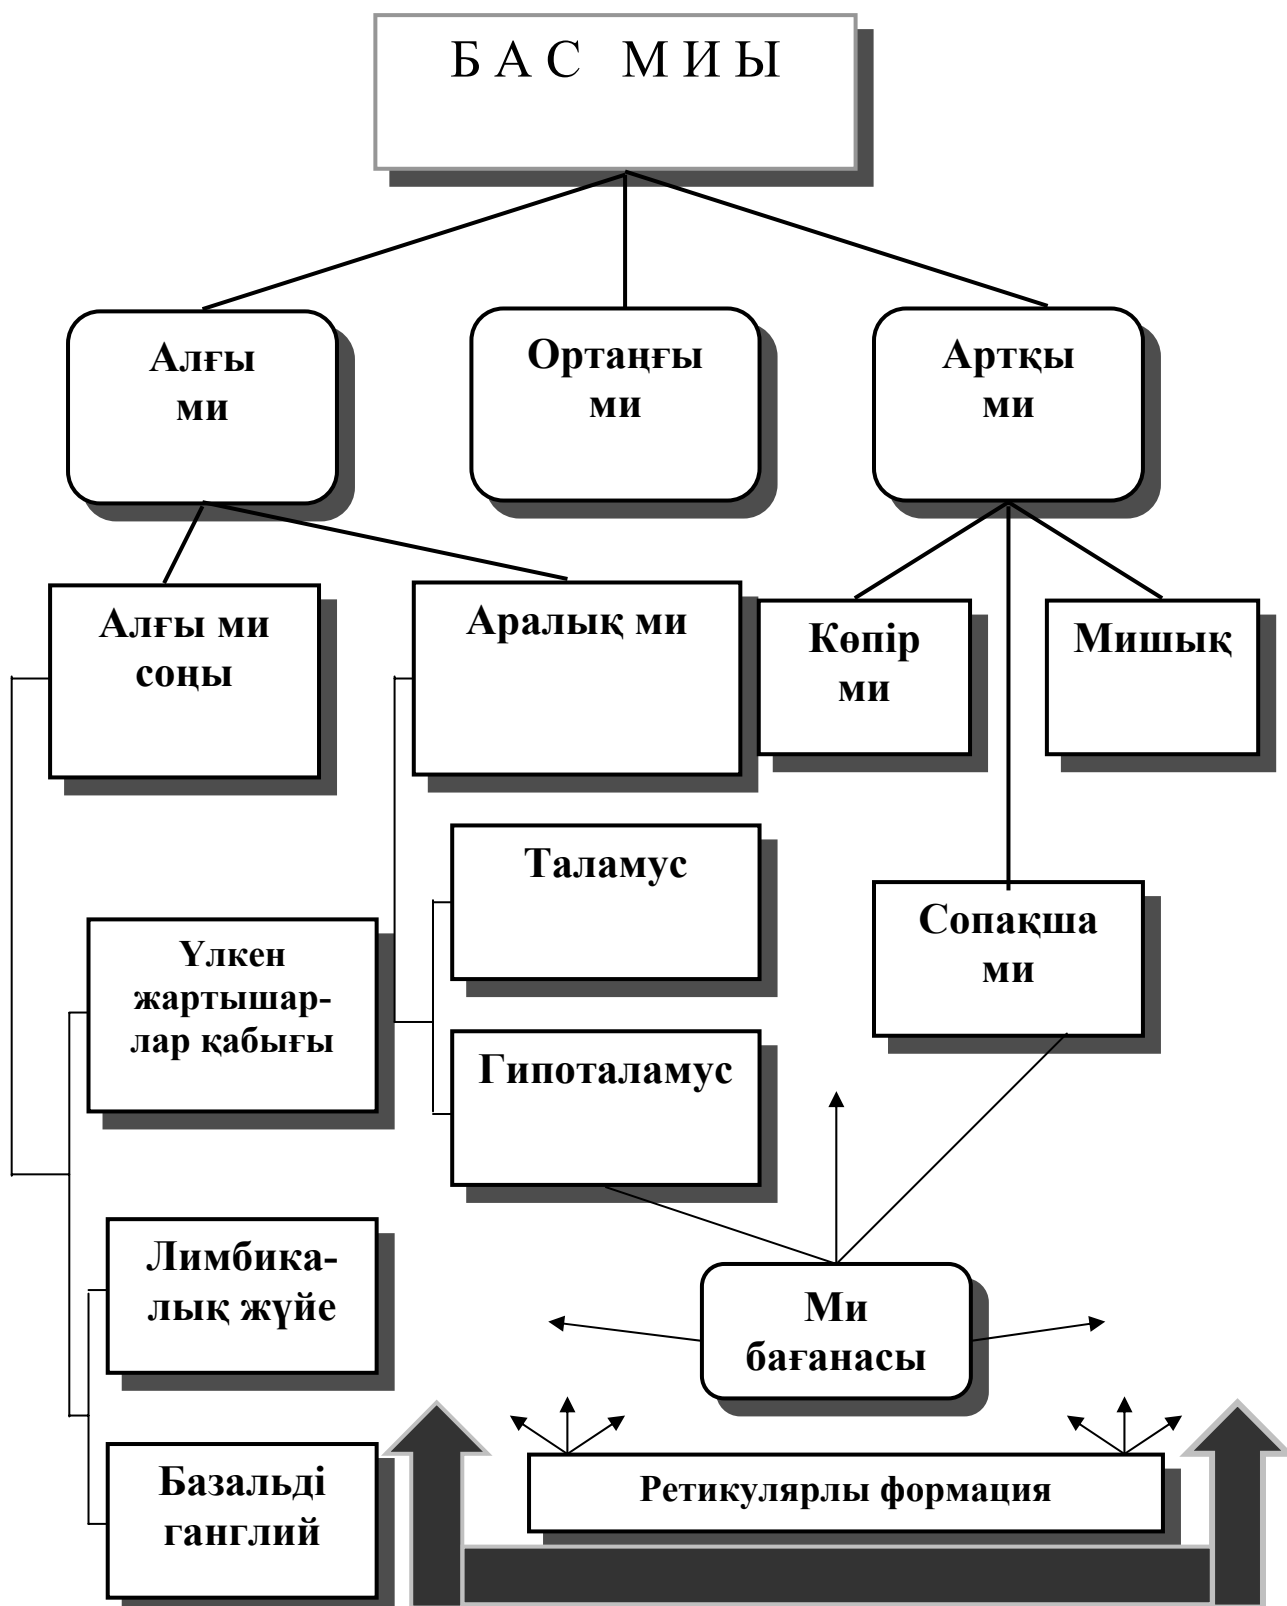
Б А С   М И Ы

Алғы ми

Ортаңғы ми

Артқы ми

Алғы ми соңы

Аралық ми

Көпір ми

Мишық

Таламус

Сопақша ми

Үлкен жартышарлар қабығы

Гипоталамус

Лимбикалық жүйе

Ми бағанасы

Базальді ганглий

Ретикулярлы формация